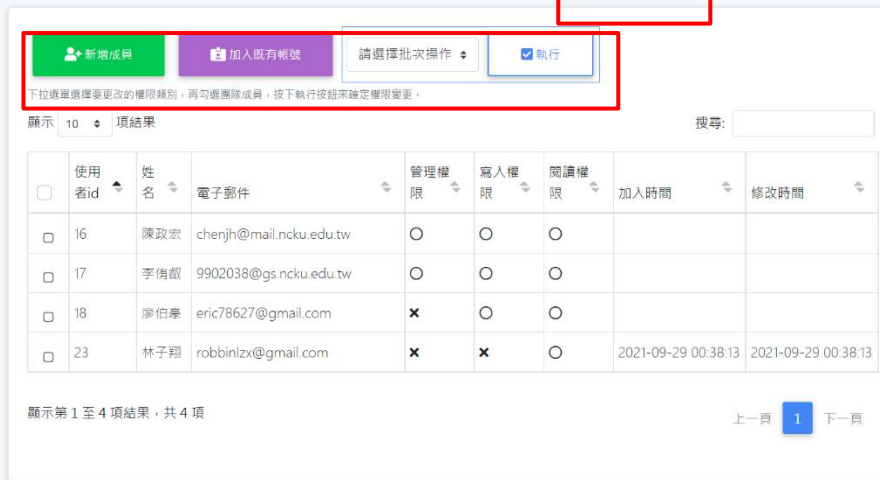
新增成員 加入既有帳號 請選擇批次操作 執行

下拉選單選擇要更改的權限類別，再勾選團隊成員，按下執行按鈕來確定權限變更。

顯示 10 項結果

搜尋:

| | 使用者id | 姓名 | 電子郵件 | 管理權限 | 寫入權限 | 閱讀權限 | 加入時間 | 修改時間 |
|---|---|---|---|---|---|---|---|---|
| ▢ | 16 | 陳政宏 | chenjh@mail.ncku.edu.tw | ○ | ○ | ○ | | |
| ▢ | 17 | 李侑叡 | 9902038@gs.ncku.edu.tw | ○ | ○ | ○ | | |
| ▢ | 18 | 廖伯豪 | eric78627@gmail.com | × | ○ | ○ | | |
| ▢ | 23 | 林子翔 | robbinlzx@gmail.com | × | × | ○ | 2021-09-29 00:38:13 | 2021-09-29 00:38:13 |

顯示第 1 至 4 項結果，共 4 項

上一頁 1 下一頁